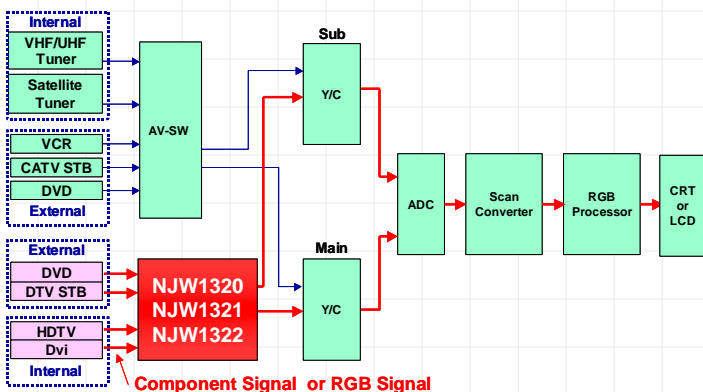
Internal

VHF/UHF Tuner

Satellite Tuner

VCR

CATV STB

DVD

External

External

DVD

DTV STB

HDTV

Dvi

Internal

AV-SW

Sub

Y/C

Main

Y/C

NJW1320
NJW1321
NJW1322

ADC

Scan Converter

RGB Processor

CRT or LCD

Component Signal or RGB Signal